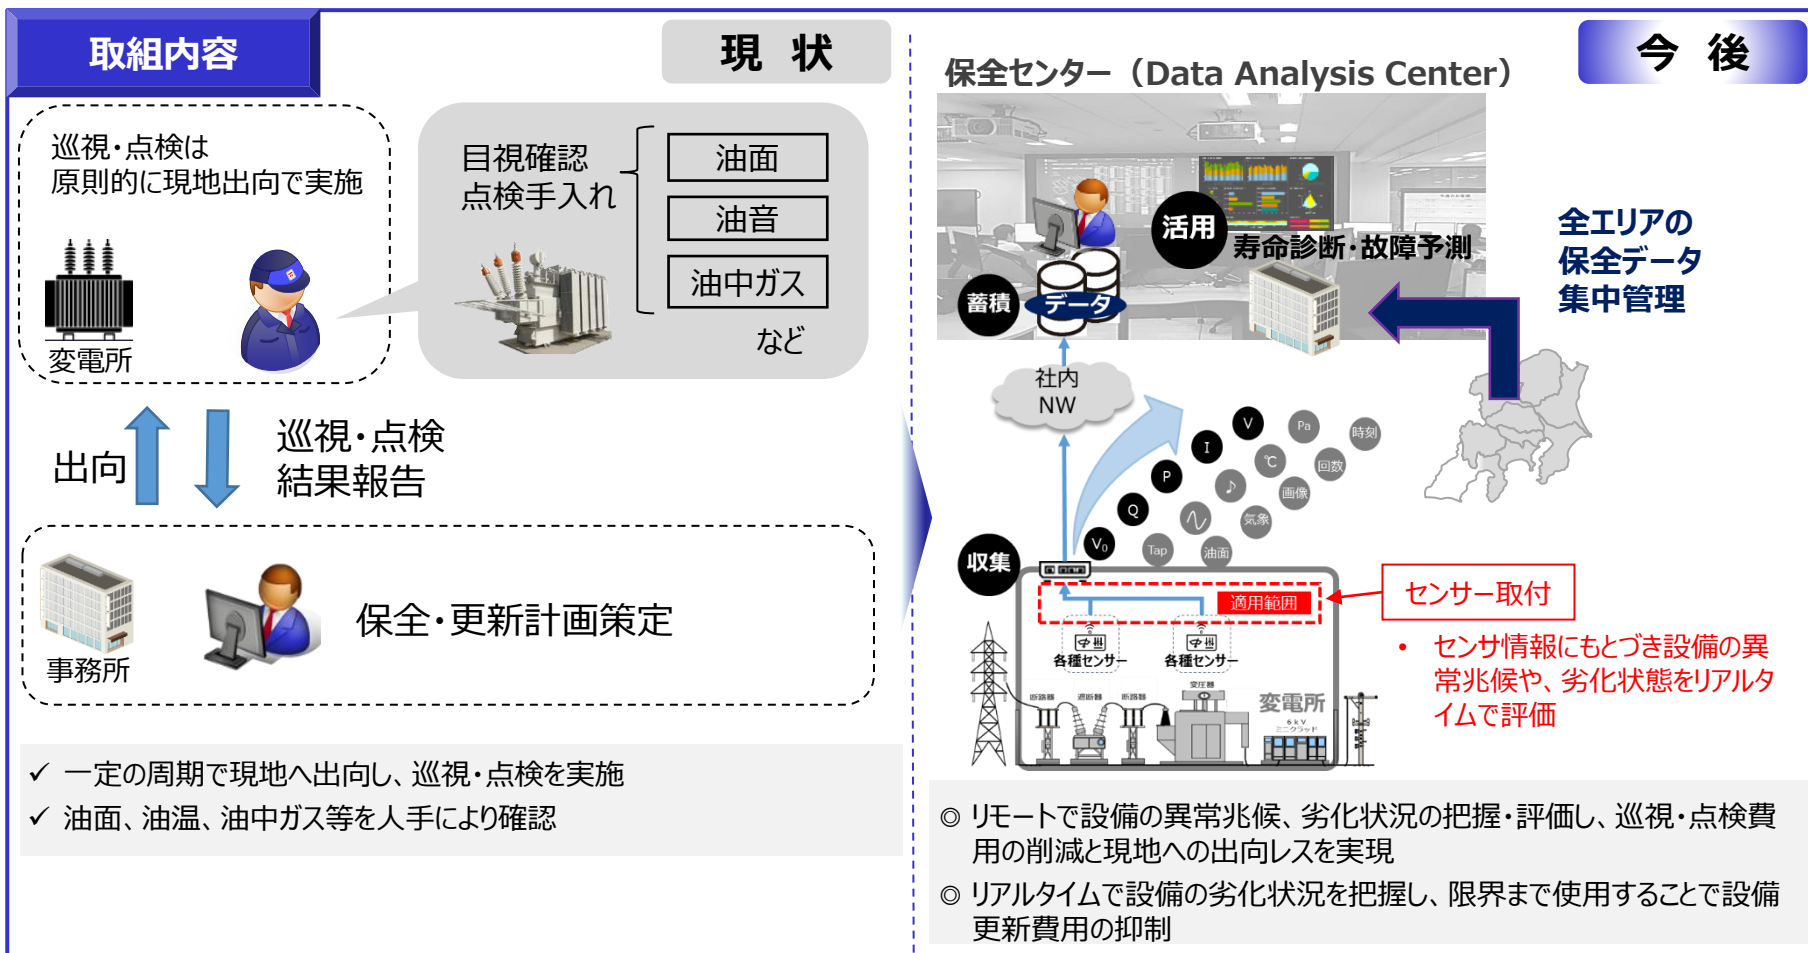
取組内容

現 状

巡視・点検は
原則的に現地出向で実施

変電所

目視確認
点検手入れ

油面
油音
油中ガス

など

出向

巡視・点検
結果報告

事務所

保全・更新計画策定

✓ 一定の周期で現地へ出向し、巡視・点検を実施
✓ 油面、油温、油中ガス等を人手により確認

今 後

保全センター（Data Analysis Center）

活用
寿命診断・故障予測

蓄積
データ

全エリアの
保全データ
集中管理

社内
NW

V
Pa
時刻
I
℃
回数
P
♪
画像
Q
気象
$V_0$
Tap
油面

収集

適用範囲

センサー取付

各種センサー
各種センサー

変電所

• センサ情報にもとづき設備の異常兆候や、劣化状態をリアルタイムで評価

◎ リモートで設備の異常兆候、劣化状況の把握・評価し、巡視・点検費用の削減と現地への出向レスを実現
◎ リアルタイムで設備の劣化状況を把握し、限界まで使用することで設備更新費用の抑制